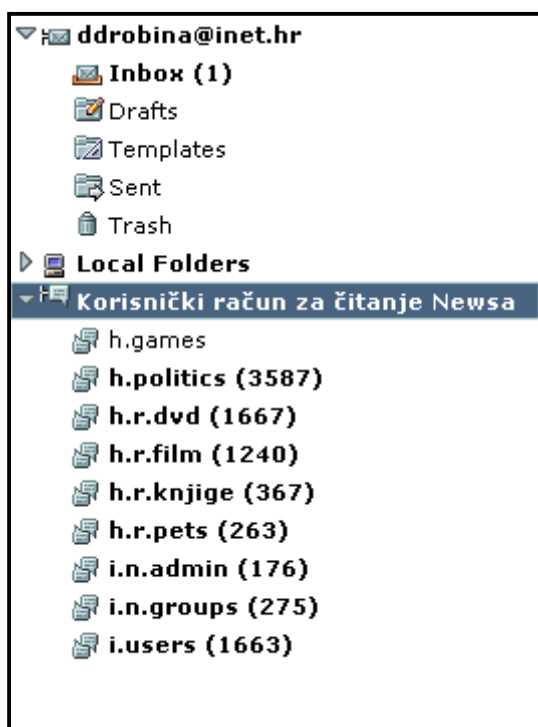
ddrobina@inet.hr
Inbox (1)
Drafts
Templates
Sent
Trash
Local Folders
Korisnički račun za čitanje Newsa
h.games
h.politics (3587)
h.r.dvd (1667)
h.r.film (1240)
h.r.knjige (367)
h.r.pets (263)
i.n.admin (176)
i.n.groups (275)
i.users (1663)